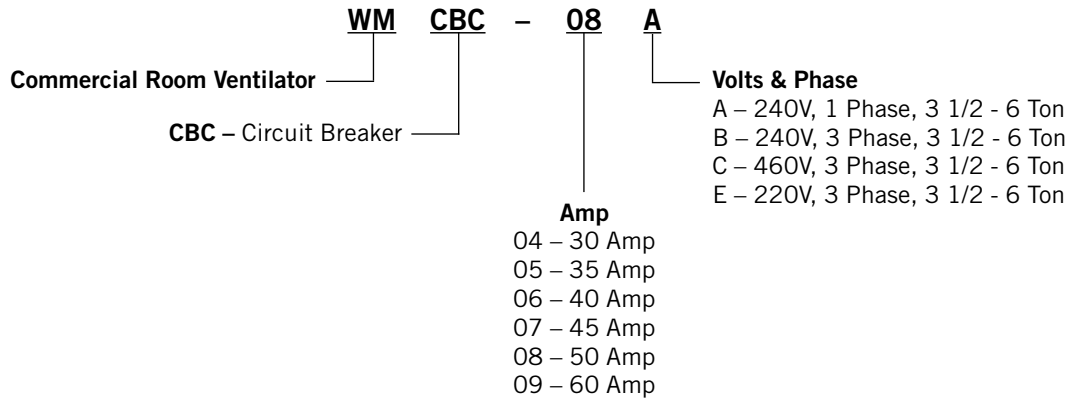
WM CBC – 08 A

Commercial Room Ventilator

CBC – Circuit Breaker

Volts & Phase
A – 240V, 1 Phase, 3 1/2 - 6 Ton
B – 240V, 3 Phase, 3 1/2 - 6 Ton
C – 460V, 3 Phase, 3 1/2 - 6 Ton
E – 220V, 3 Phase, 3 1/2 - 6 Ton

Amp
04 – 30 Amp
05 – 35 Amp
06 – 40 Amp
07 – 45 Amp
08 – 50 Amp
09 – 60 Amp